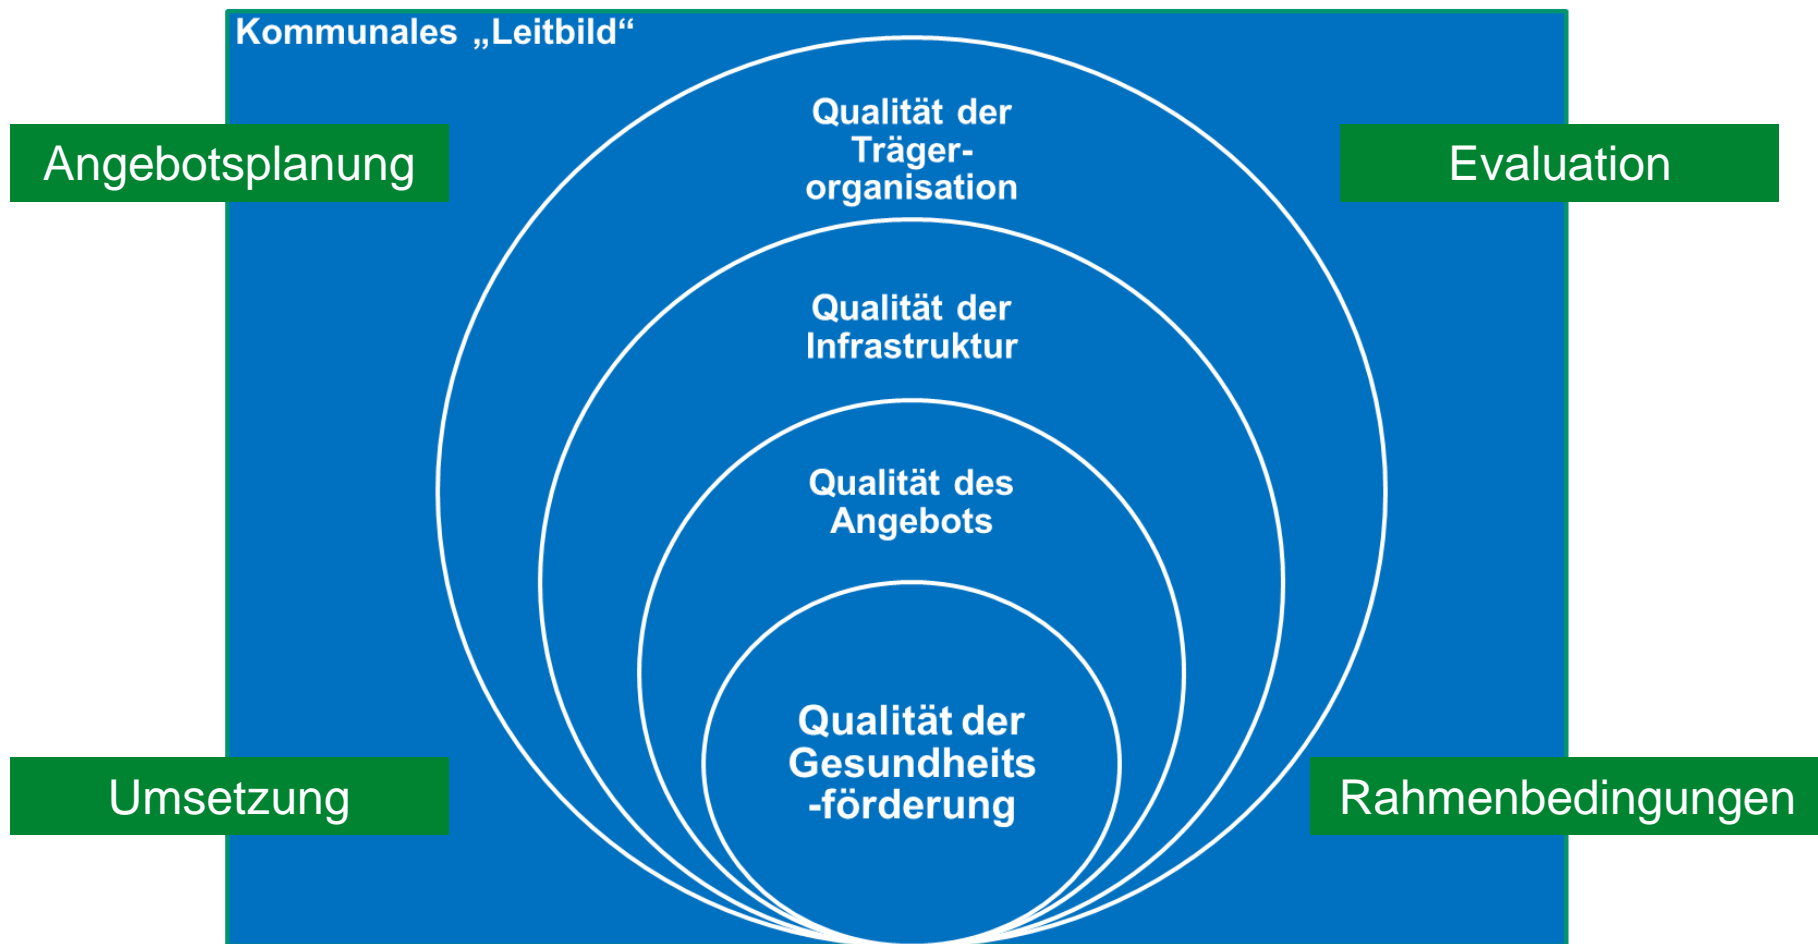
Kommunales „Leitbild“

Angebotsplanung

Evaluation

Qualität der Träger-organisation

Qualität der Infrastruktur

Qualität des Angebots

Qualität der Gesundheits-förderung

Umsetzung

Rahmenbedingungen